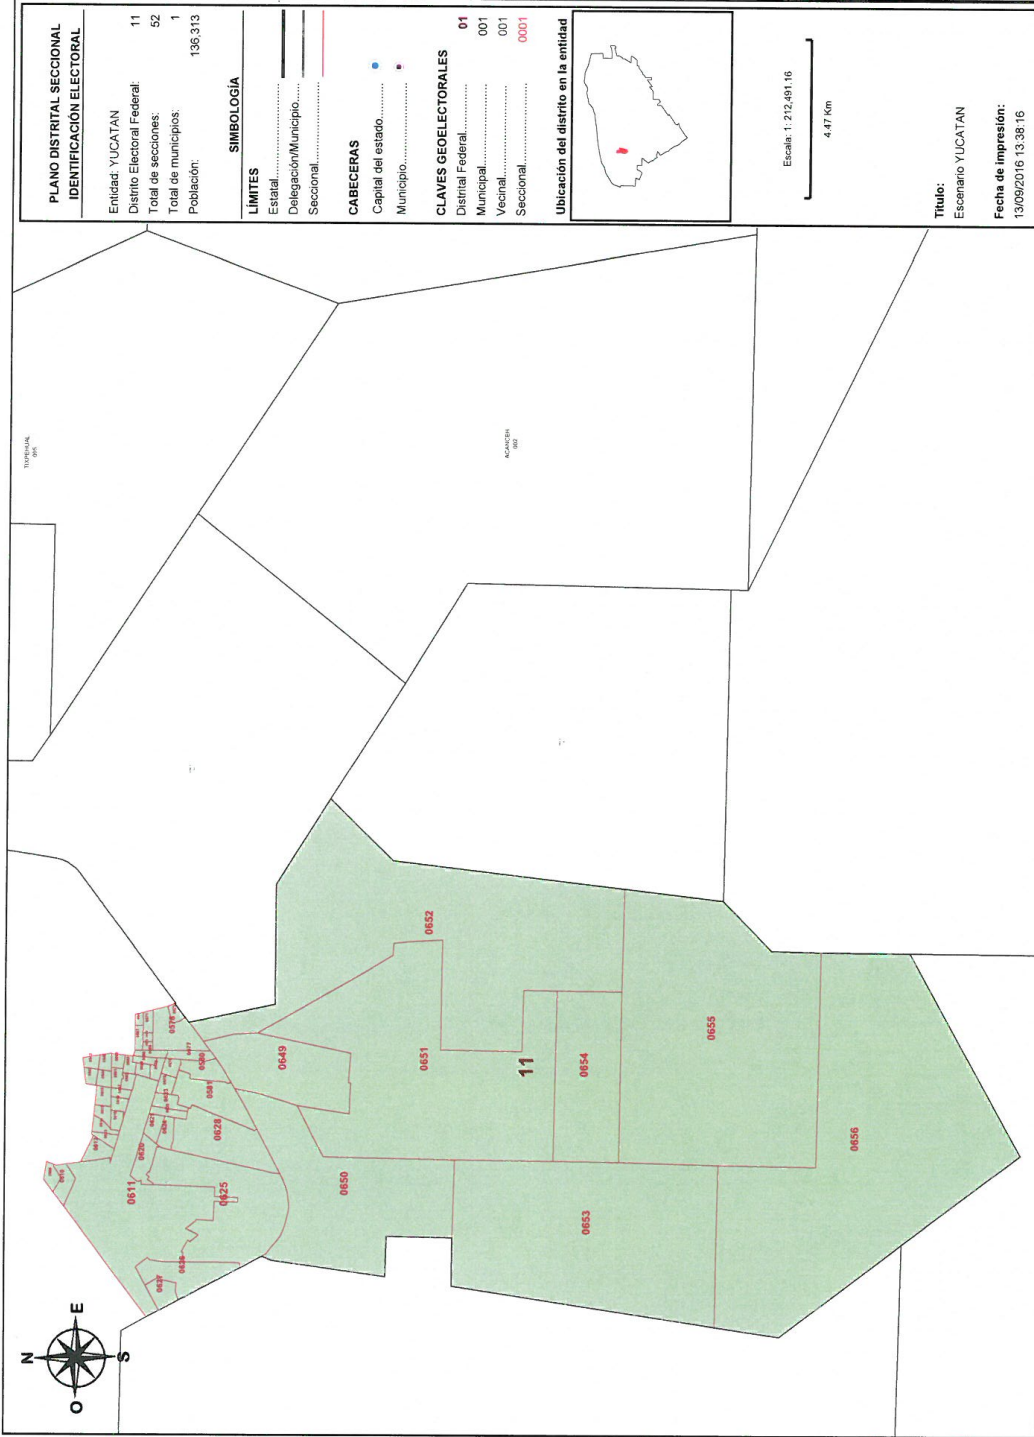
PLANO DISTRITAL SECCIONAL
IDENTIFICACIÓN ELECTORAL

Entidad: YUCATAN
Distrito Electoral Federal: 11
Total de secciones: 52
Total de municipios: 1
Población: 136,313

SIMBOLOGÍA

LÍMITES
Estatal
Delegación/Municipio
Seccional

CABECERAS
Capital del estado
Municipio

CLAVES GEOELECTORALES
Distrital Federal 01
Municipal 001
Vecinal 001
Seccional 0001

Ubicación del distrito en la entidad

Escala: 1: 212,491.16
4.47 Km

Título:
Escenario YUCATAN

Fecha de impresión:
13/09/2016 13:38:16

N E S O

TIXPEHUAL 095

ACANCEH 002

11

0611
0625
0628
0649
0650
0651
0652
0653
0654
0655
0656
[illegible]